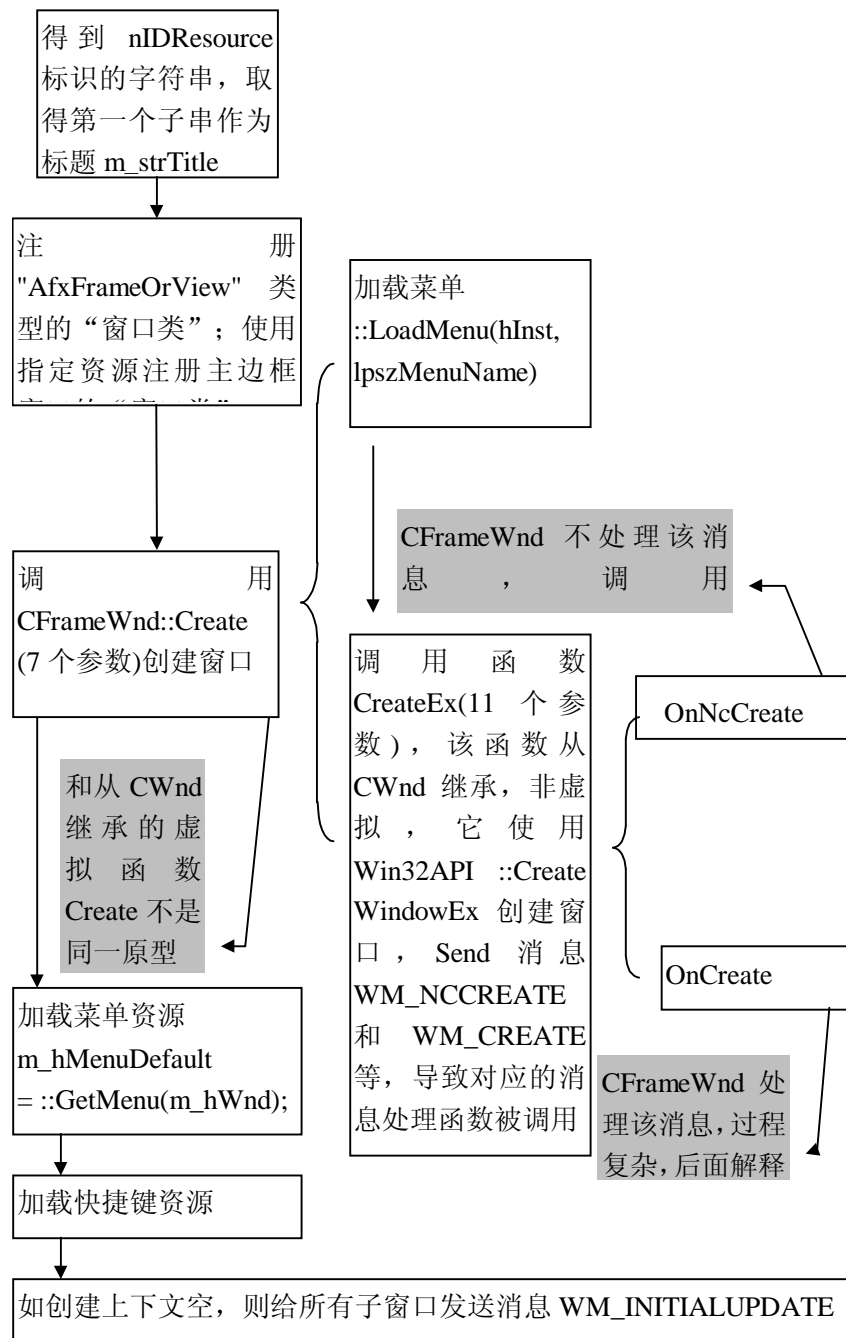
得到 nIDResource 标识的字符串，取得第一个子串作为标题 m_strTitle

注册 "AfxFrameOrView" 类型的“窗口类”；使用指定资源注册主边框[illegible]

加载菜单 ::LoadMenu(hInst, lpszMenuName)

CFrameWnd 不处理该消息，调用

调用 CFrameWnd::Create (7 个参数)创建窗口

调用函数 CreateEx(11 个参数)，该函数从 CWnd 继承，非虚拟，它使用 Win32API ::CreateWindowEx 创建窗口，Send 消息 WM_NCCREATE 和 WM_CREATE 等，导致对应的消息处理函数被调用

OnNcCreate

和从 CWnd 继承的虚拟函数 Create 不是同一原型

OnCreate

加载菜单资源 m_hMenuDefault = ::GetMenu(m_hWnd);

CFrameWnd 处理该消息，过程复杂，后面解释

加载快捷键资源

如创建上下文空，则给所有子窗口发送消息 WM_INITIALUPDATE